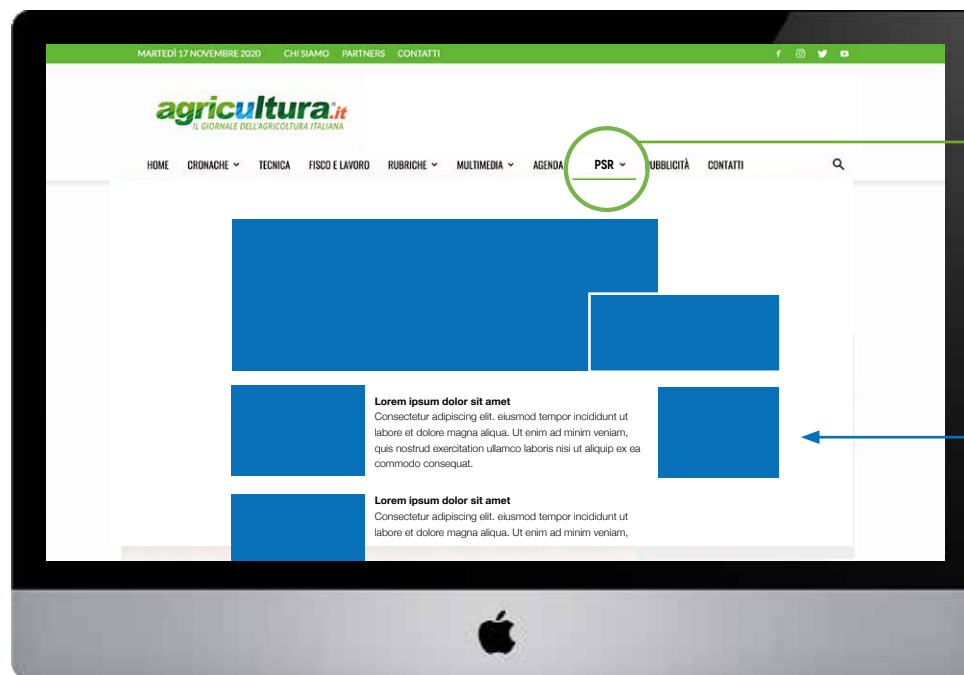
MARTEDÌ 17 NOVEMBRE 2020 CHI SIAMO PARTNERS CONTATTI

agricultura.it
IL GIORNALE DELL'AGRICOLTURA ITALIANA

HOME CRONACHE TECNICA FISCO E LAVORO RUBRICHE MULTIMEDIA AGENDA PSR PUBBLICITÀ CONTATTI

**Lorem ipsum dolor sit amet**
Consectetur adipiscing elit. eiusmod tempor incididunt ut labore et dolore magna aliqua. Ut enim ad minim veniam, quis nostrud exercitation ullamco laboris nisi ut aliquip ex ea commodo consequat.

**Lorem ipsum dolor sit amet**
Consectetur adipiscing elit. eiusmod tempor incididunt ut labore et dolore magna aliqua. Ut enim ad minim veniam,